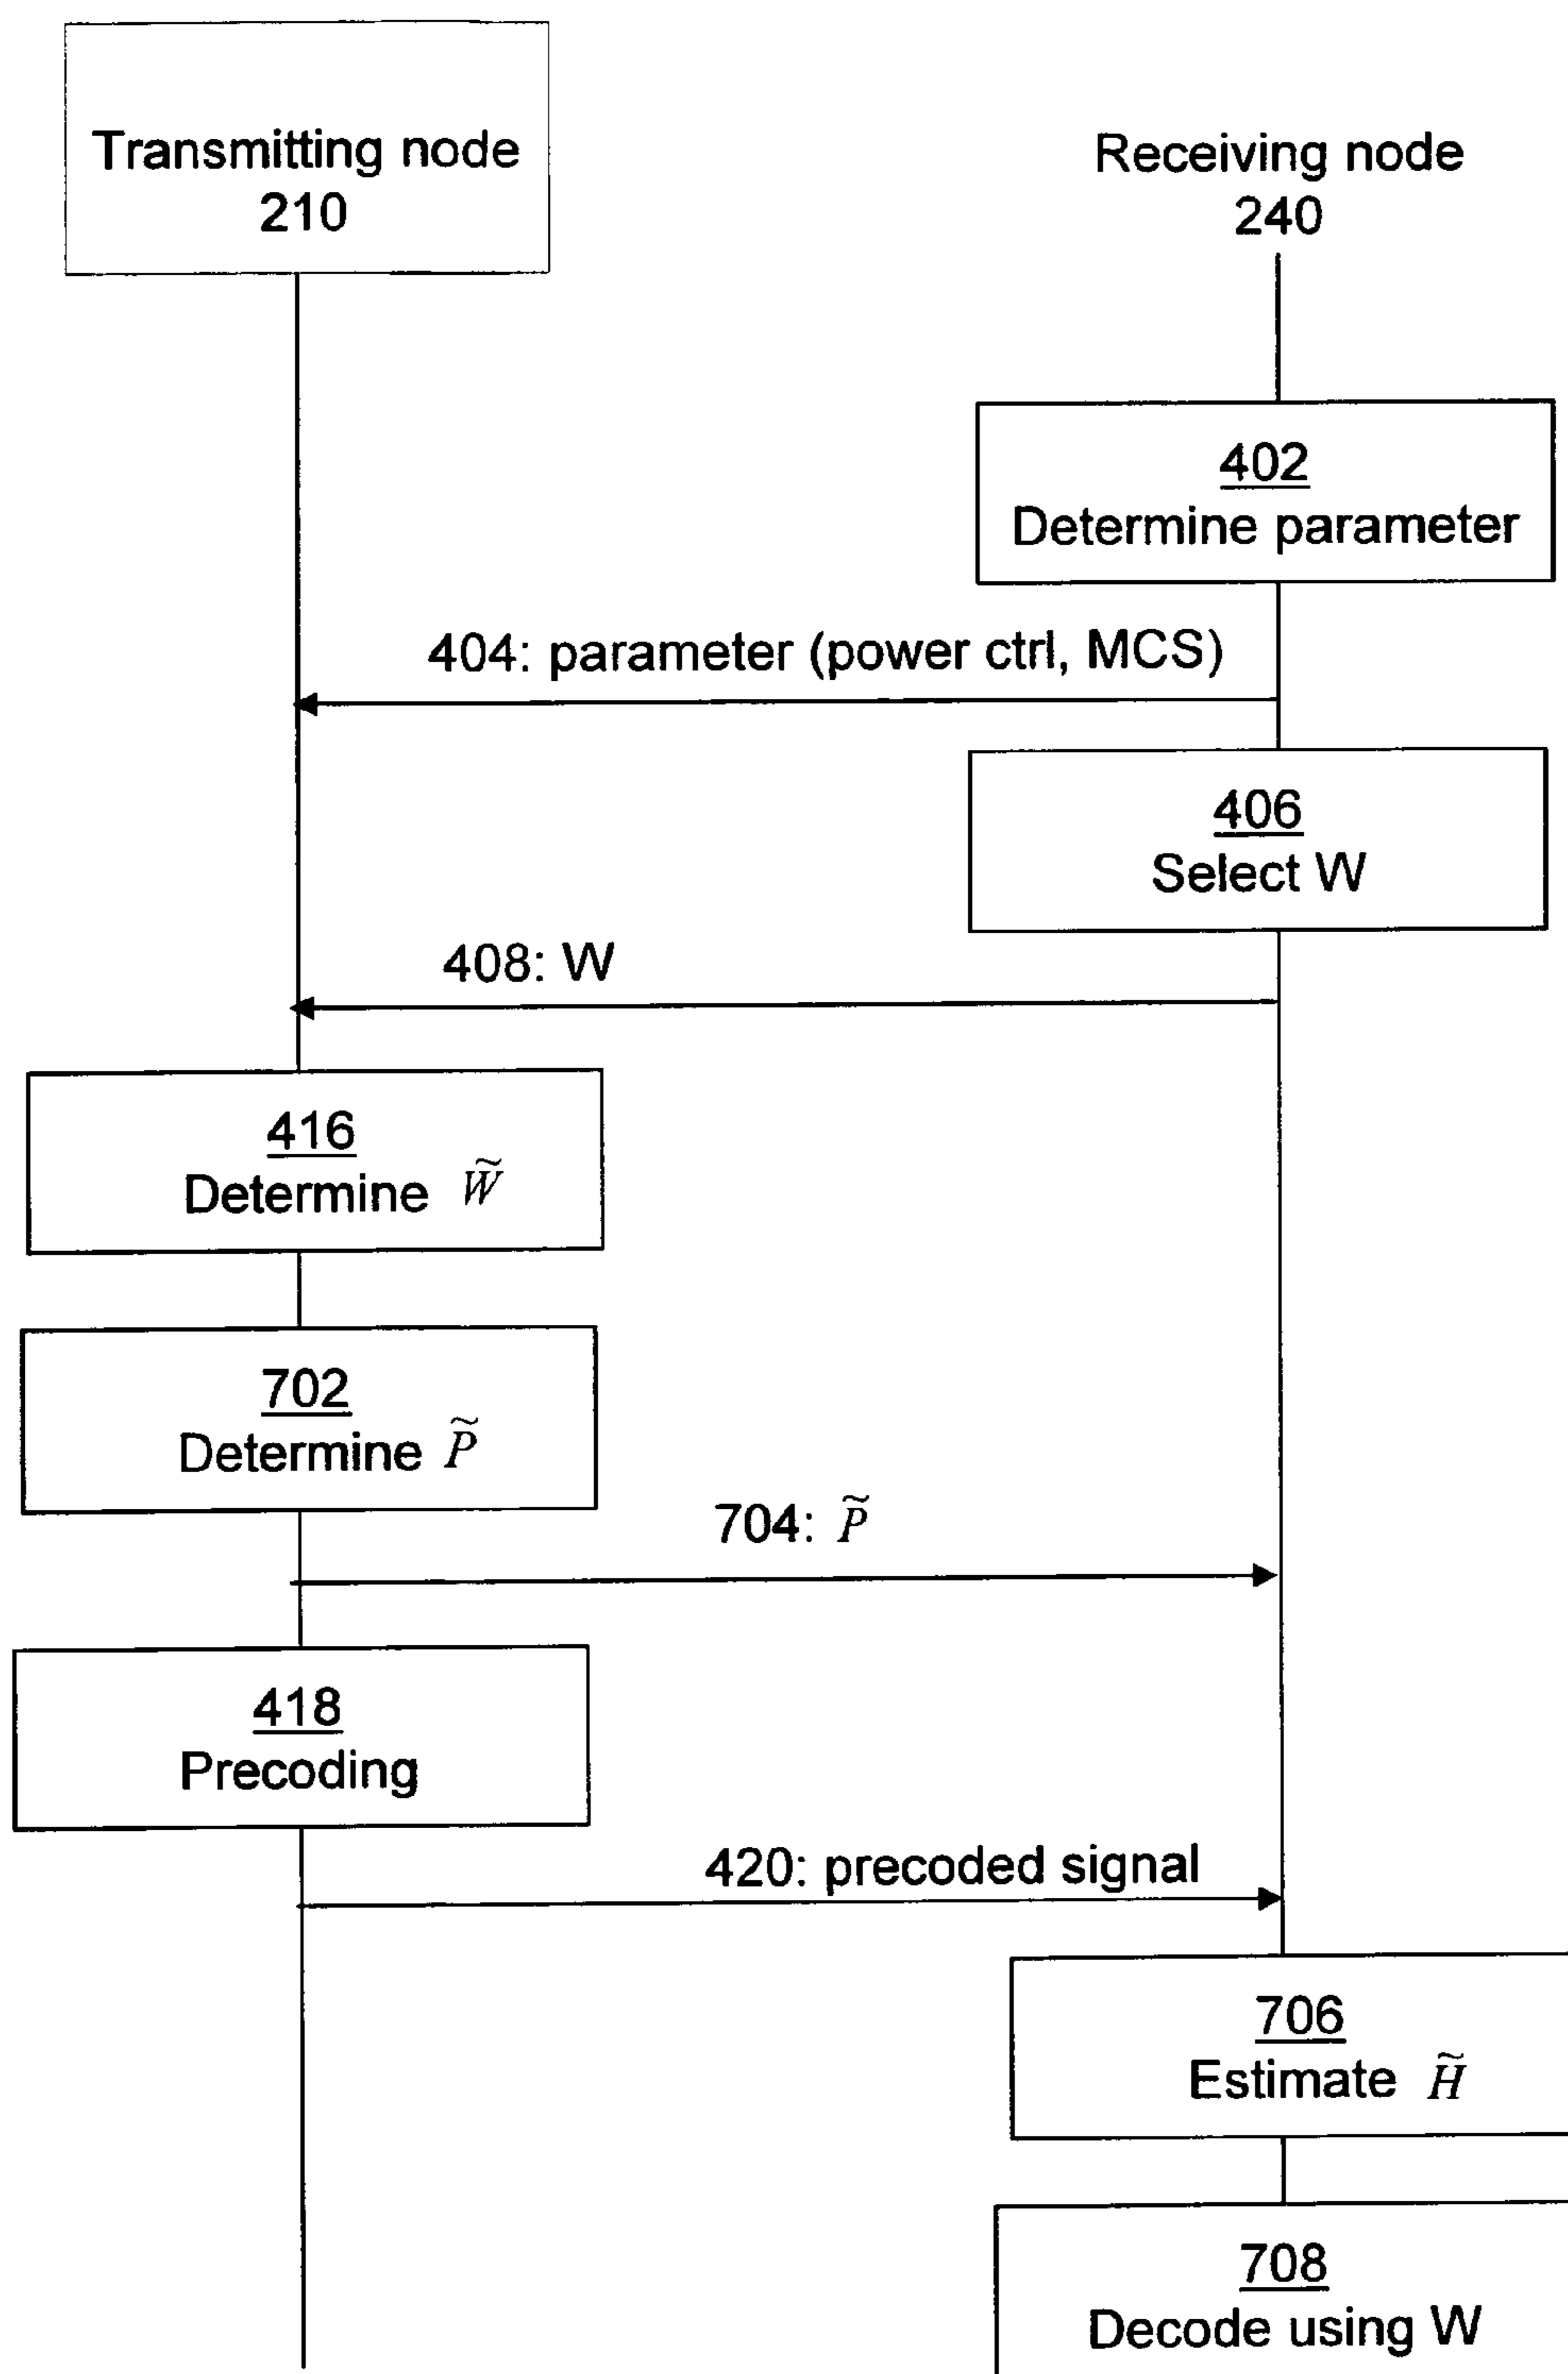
Transmitting node
210

Receiving node
240

402
Determine parameter

404: parameter (power ctrl, MCS)

406
Select W

408: W

416
Determine $\widetilde{W}$

702
Determine $\widetilde{P}$

704: $\widetilde{P}$

418
Precoding

420: precoded signal

706
Estimate $\widetilde{H}$

708
Decode using W